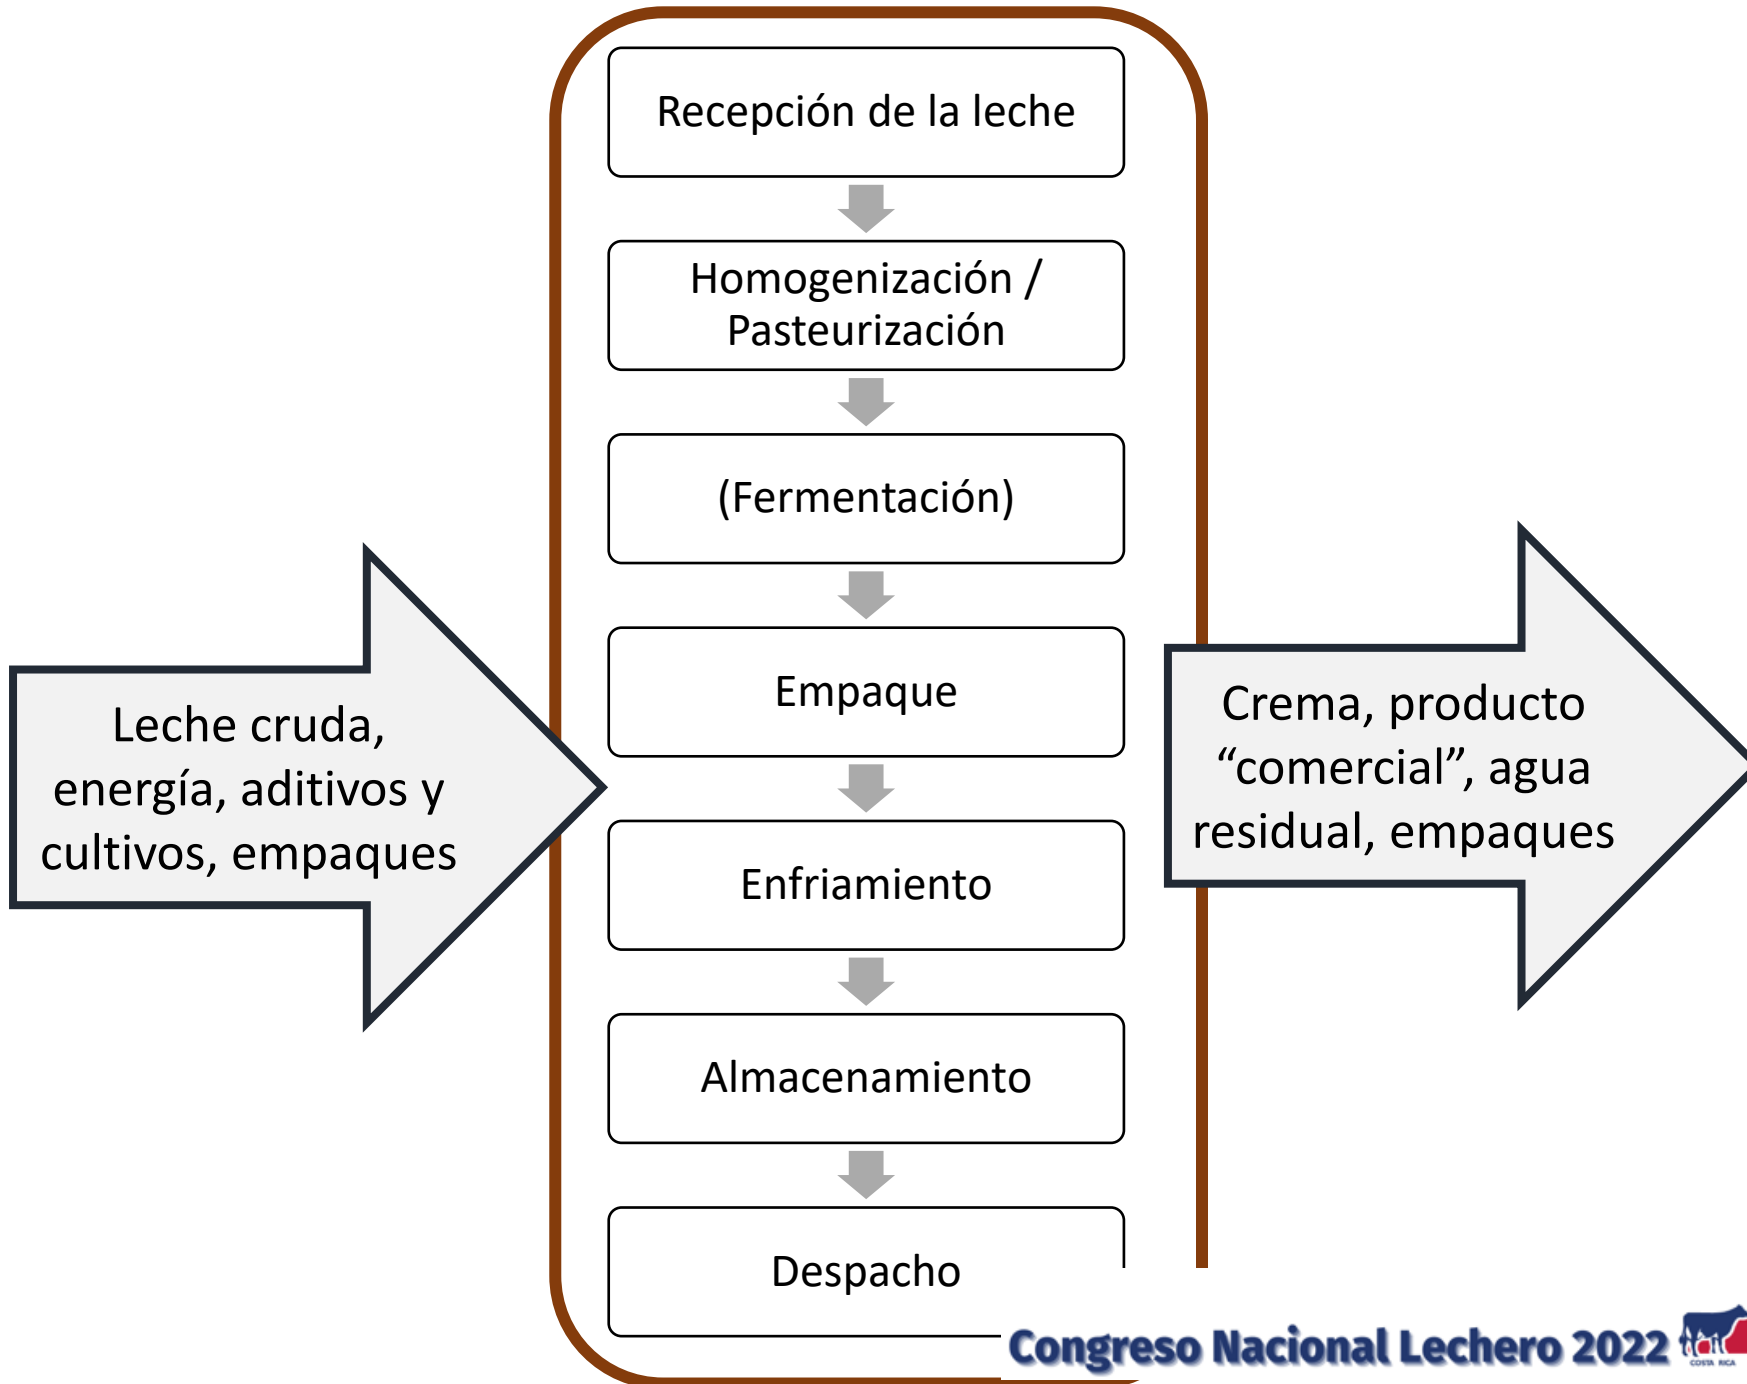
Recepción de la leche

Homogenización / Pasteurización

(Fermentación)

Empaque

Enfriamiento

Almacenamiento

Despacho

Leche cruda, energía, aditivos y cultivos, empaques

Crema, producto “comercial”, agua residual, empaques

Congreso Nacional Lechero 2022

COSTA RICA